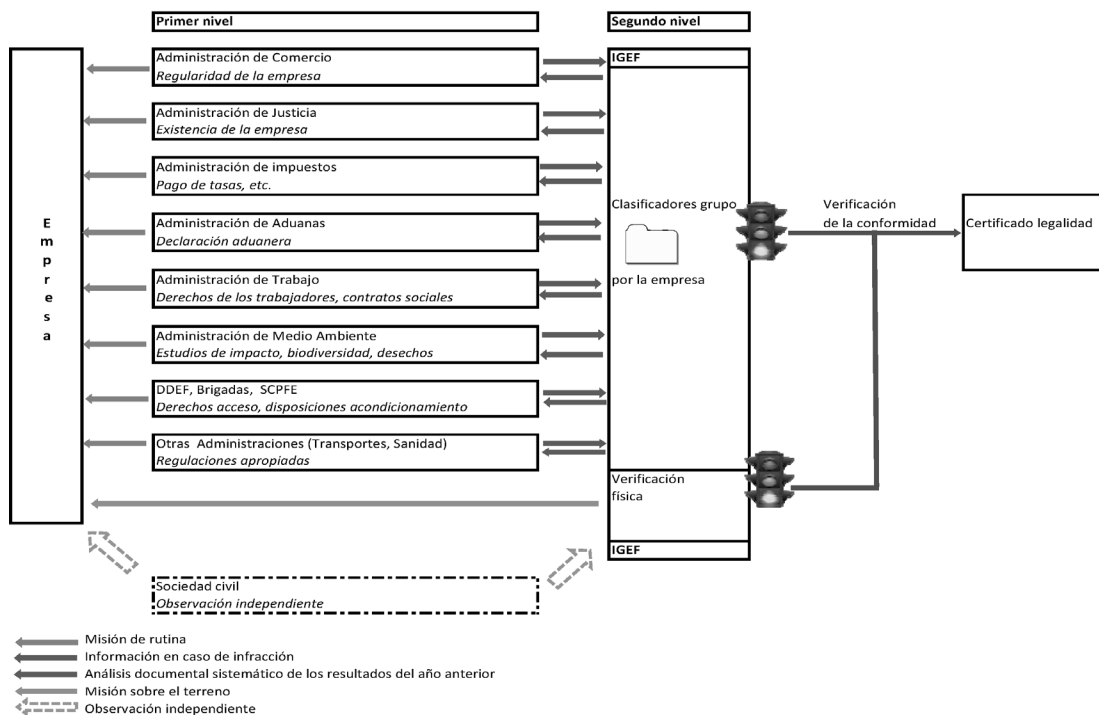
Primer nivel

Segundo nivel

E
m
p
r
e
s
a

Administración de Comercio
*Regularidad de la empresa*

Administración de Justicia
*Existencia de la empresa*

Administración de impuestos
*Pago de tasas, etc.*

Administración de Aduanas
*Declaración aduanera*

Administración de Trabajo
*Derechos de los trabajadores, contratos sociales*

Administración de Medio Ambiente
*Estudios de impacto, biodiversidad, desechos*

DDEF, Brigadas, SCPFE
*Derechos acceso, disposiciones acondicionamiento*

Otras Administraciones (Transportes, Sanidad)
*Regulaciones apropiadas*

IGEF

Clasificadores grupo

por la empresa

Verificación física

IGEF

Verificación de la conformidad

Certificado legalidad

Sociedad civil
*Observación independiente*

Misión de rutina
Información en caso de infracción
Análisis documental sistemático de los resultados del año anterior
Misión sobre el terreno
Observación independiente